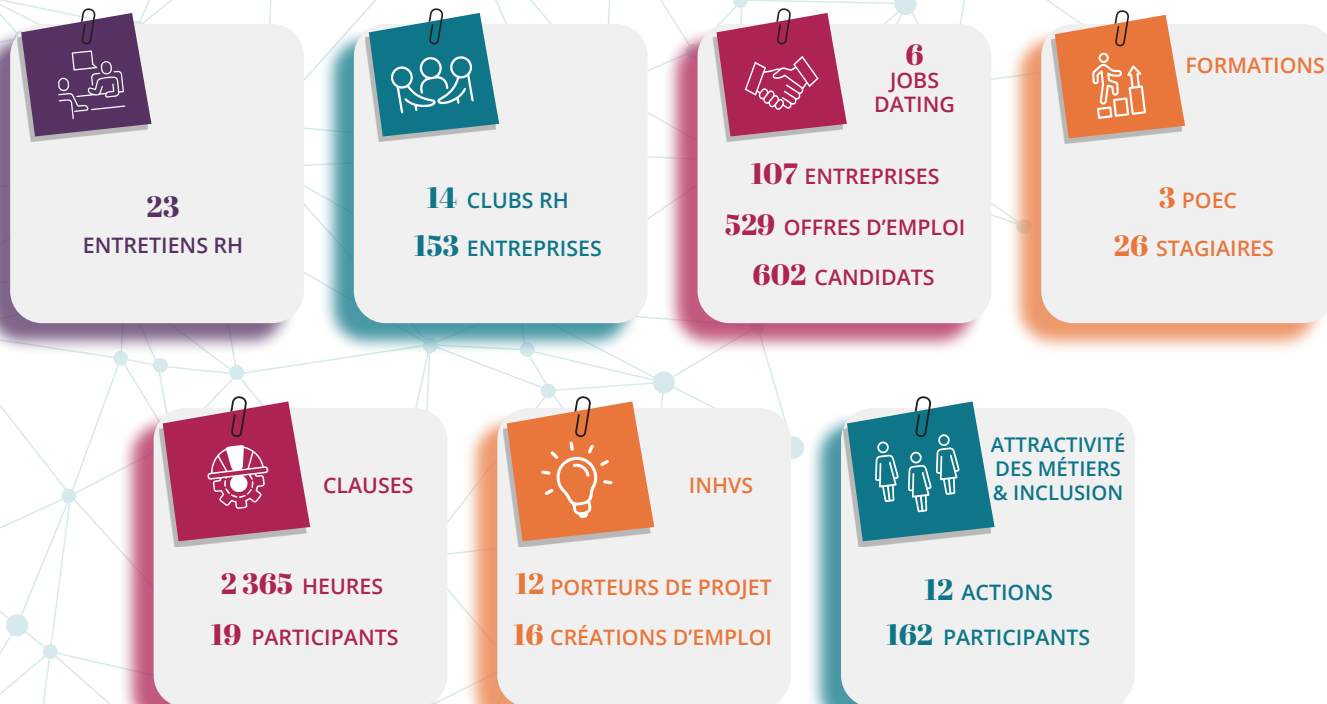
23
ENTRETIENS RH

14 CLUBS RH
153 ENTREPRISES

6
JOBS DATING
107 ENTREPRISES
529 OFFRES D'EMPLOI
602 CANDIDATS

FORMATIONS
3 POEC
26 STAGIAIRES

CLAUSES
2 365 HEURES
19 PARTICIPANTS

INHVS
12 PORTEURS DE PROJET
16 CRÉATIONS D'EMPLOI

ATTRACTIVITÉ DES MÉTIERS & INCLUSION
12 ACTIONS
162 PARTICIPANTS